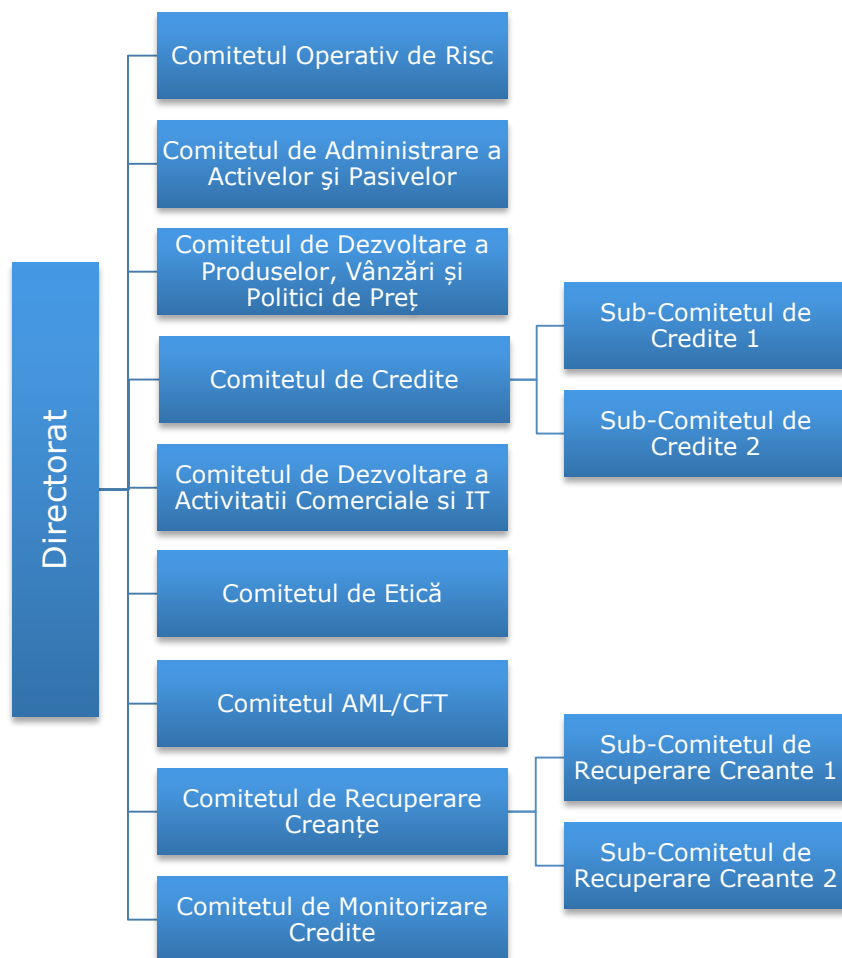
Directorat

Comitetul Operativ de Risc

Comitetul de Administrare a Activelor şi Pasivelor

Comitetul de Dezvoltare a Produselor, Vânzări și Politici de Preț

Comitetul de Credite

Sub-Comitetul de Credite 1

Sub-Comitetul de Credite 2

Comitetul de Dezvoltare a Activitatii Comerciale si IT

Comitetul de Etică

Comitetul AML/CFT

Comitetul de Recuperare Creanțe

Sub-Comitetul de Recuperare Creante 1

Sub-Comitetul de Recuperare Creante 2

Comitetul de Monitorizare Credite